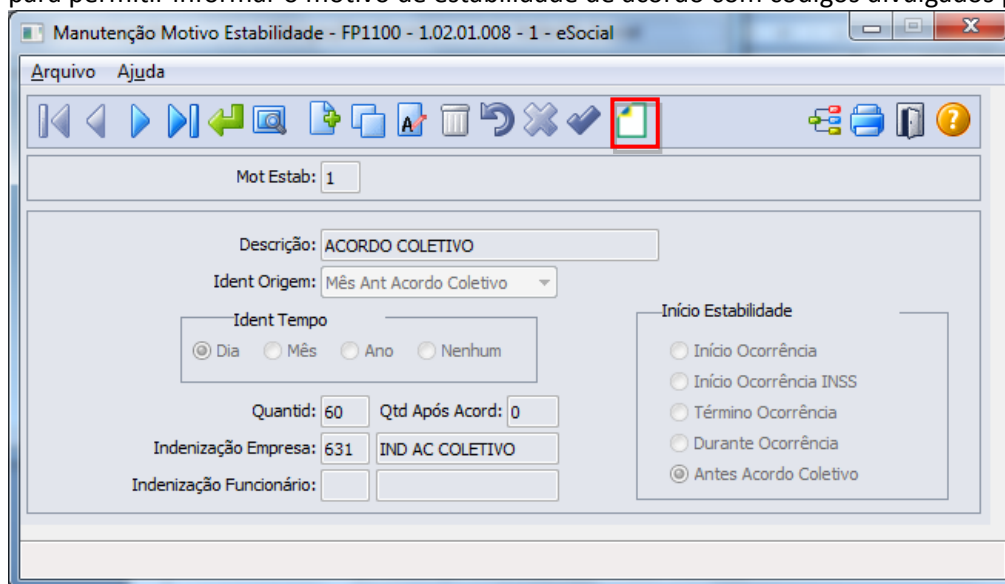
para permitir informar o motivo de estabilidade de acordo com códigos divulgados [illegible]

Manutenção Motivo Estabilidade - FP1100 - 1.02.01.008 - 1 - eSocial

Arquivo Ajuda

Mot Estab: 1

Descrição: ACORDO COLETIVO

Ident Origem: Mês Ant Acordo Coletivo

Ident Tempo
Dia Mês Ano Nenhum

Quantid: 60 Qtd Após Acord: 0

Indenização Empresa: 631 IND AC COLETIVO

Indenização Funcionário:

Início Estabilidade
Início Ocorrência
Início Ocorrência INSS
Término Ocorrência
Durante Ocorrência
Antes Acordo Coletivo